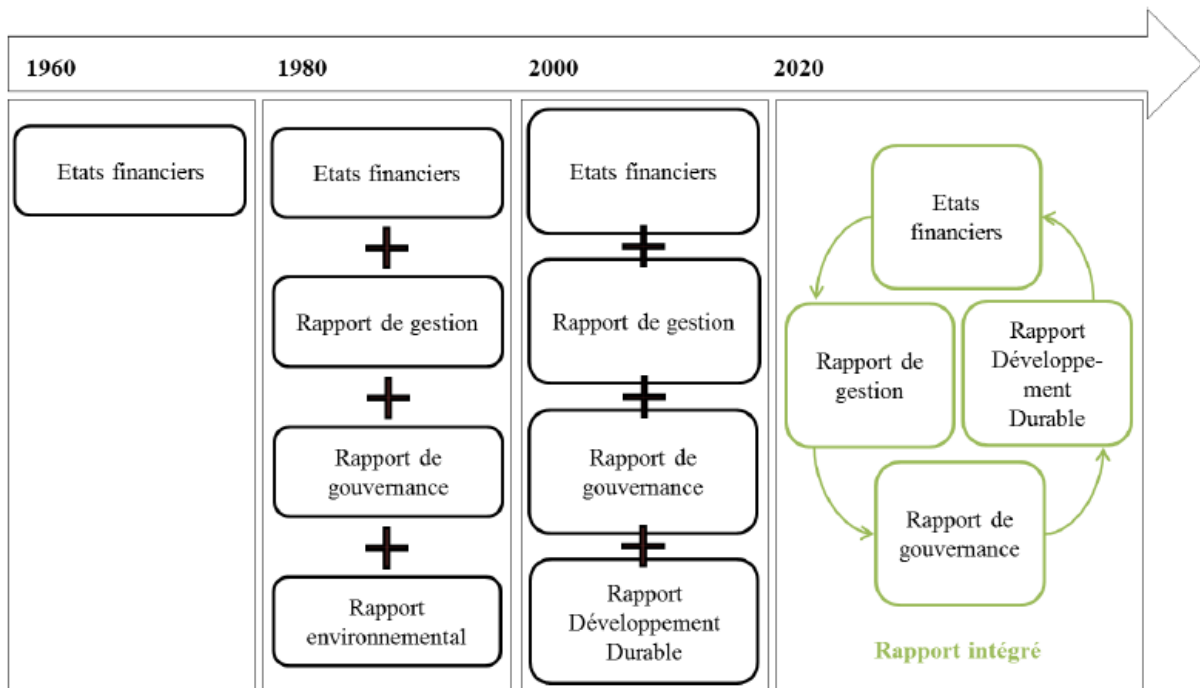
1960

1980

2000

2020

Etats financiers

Etats financiers

+

Rapport de gestion

+

Rapport de gouvernance

+

Rapport environnemental

Etats financiers

+

Rapport de gestion

+

Rapport de gouvernance

+

Rapport Développement Durable

Etats financiers

Rapport de gestion

Rapport Développement Durable

Rapport de gouvernance

Rapport intégré